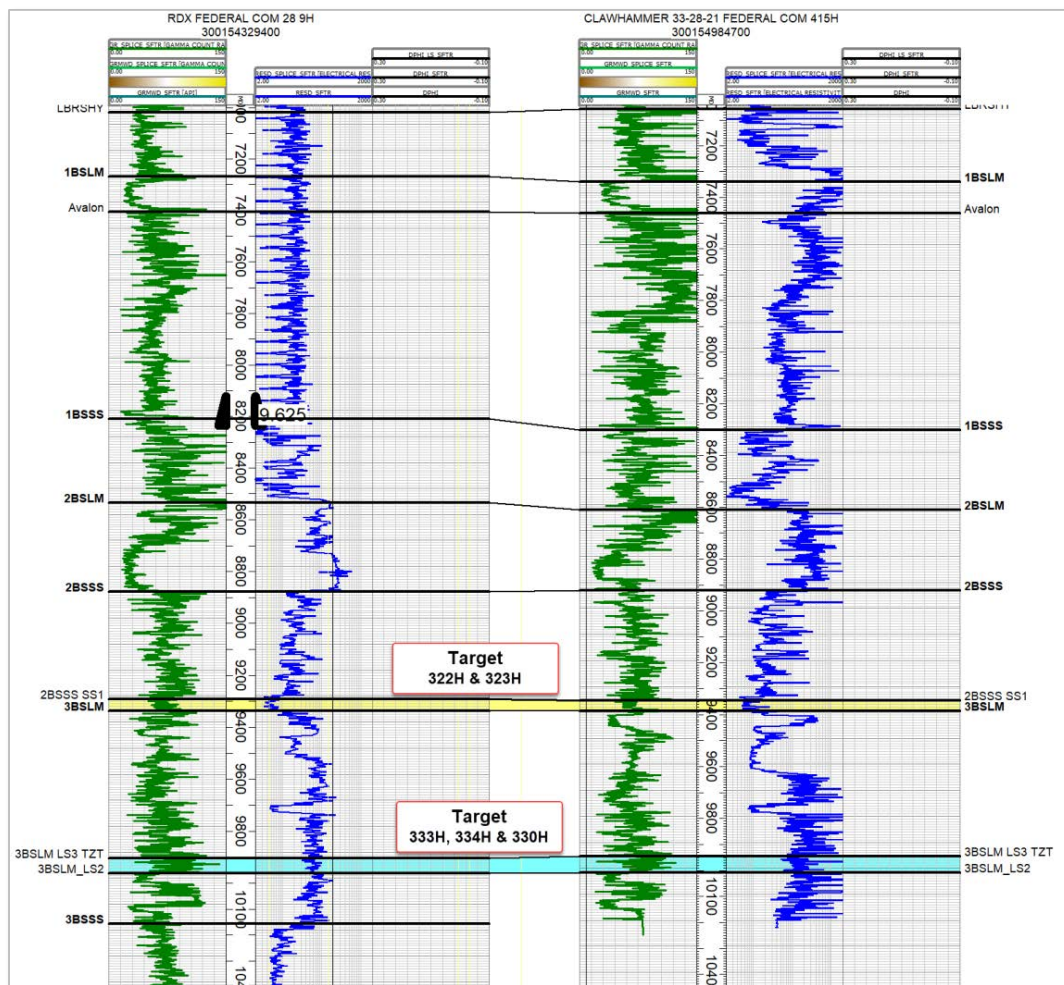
RDX FEDERAL COM 28 9H
300154329400

CLAWHAMMER 33-28-21 FEDERAL COM 415H
300154984700

DR_SPLICE_SFTR [GAMMA COUNT RA
0.00 150
GRMWD_SPLICE_SFTR [GAMMA COUN
0.00 150
GRMWD_SFTR [API]
0.00 150

RESD_SPLICE_SFTR [ELECTRICAL RES
2.00 2000
RESD_SFTR
2.00 2000

DPHI_LS_SFTR
0.30 -0.10
DPHI_SFTR
0.30 -0.10
DPHI
0.30 -0.10

DR_SPLICE_SFTR [GAMMA COUNT RA
0.00 150
GRMWD_SPLICE_SFTR
0.00 150
GRMWD_SFTR

RESD_SPLICE_SFTR [ELECTRICAL RES
2.00 2000
RESD_SFTR [ELECTRICAL RESISTIVIT
2.00 2000

DPHI_LS_SFTR
0.30 -0.10
DPHI_SFTR
0.30 -0.10
DPHI
0.30 -0.10

LBRSHY
1BSLM
Avalon
1BSSS
2BSLM
2BSSS
2BSSS SS1
3BSLM
3BSLM LS3 TZT
3BSLM_LS2
3BSSS

7200 7400 7600 7800 8000 8200 8400 8600 8800 9000 9200 9400 9600 9800 10100 104

9.625

Target
322H & 323H

Target
333H, 334H & 330H

LBRSHY
1BSLM
Avalon
1BSSS
2BSLM
2BSSS
2BSSS SS1
3BSLM
3BSLM LS3 TZT
3BSLM_LS2

7200 7400 7600 7800 8000 8200 8400 8600 8800 9000 9200 9400 9600 9800 10100 1040